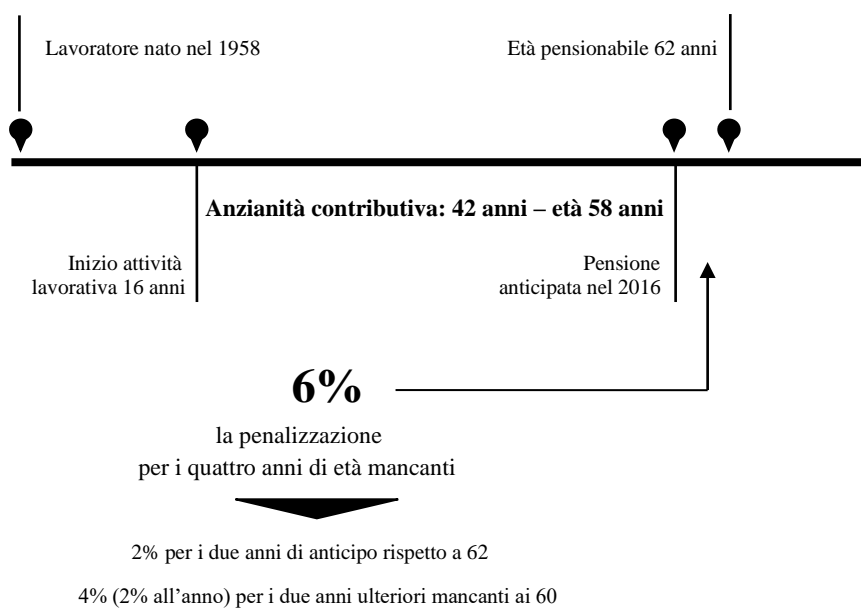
Lavoratore nato nel 1958

Età pensionabile 62 anni

Anzianità contributiva: 42 anni – età 58 anni

Inizio attività lavorativa 16 anni

Pensione anticipata nel 2016

6%

la penalizzazione per i quattro anni di età mancanti

2% per i due anni di anticipo rispetto a 62

4% (2% all'anno) per i due anni ulteriori mancanti ai 60